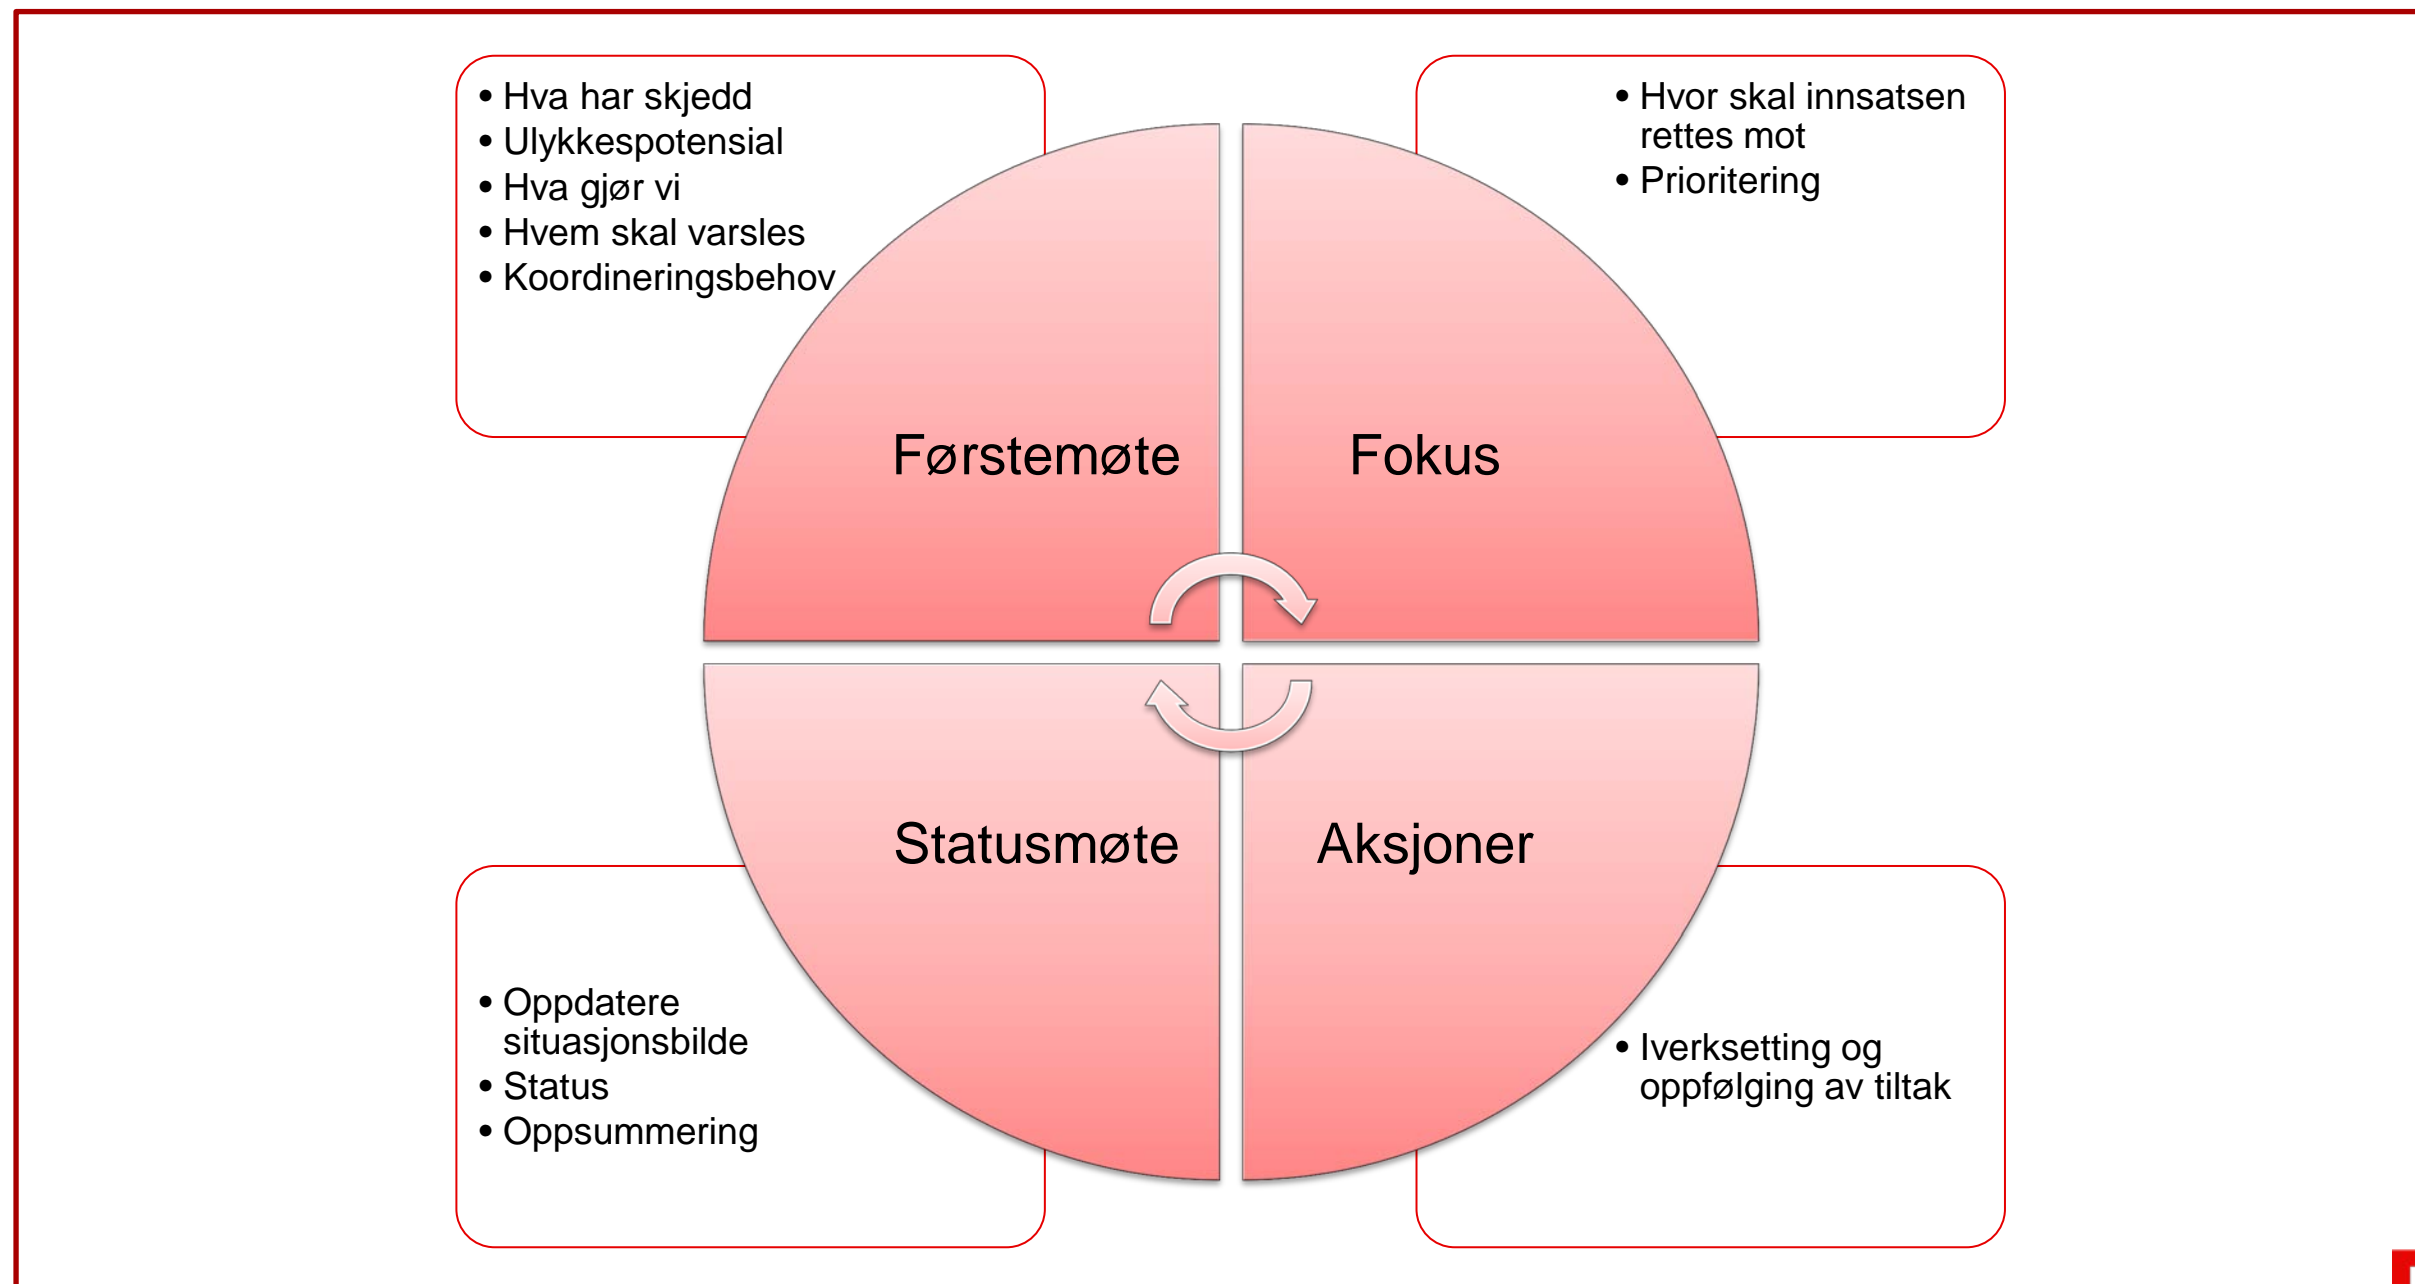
• Hva har skjedd
• Ulykkespotensial
• Hva gjør vi
• Hvem skal varsles
• Koordineringsbehov

• Hvor skal innsatsen rettes mot
• Prioritering

Førstemøte

Fokus

Statusmøte

Aksjoner

• Oppdatere situasjonsbilde
• Status
• Oppsummering

• Iverksetting og oppfølging av tiltak